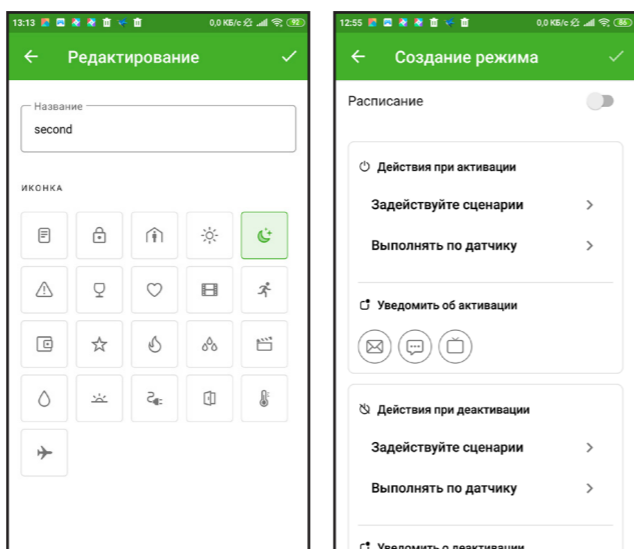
13:13 0,0 КБ/с 92

←

Редактирование

✓

Название

second

ИКОНКА

12:55 0,0 КБ/с 86

←

Создание режима

✓

Расписание

Действия при активации

Задействуйте сценарии

Выполнять по датчику

Уведомить об активации

Действия при деактивации

Задействуйте сценарии

Выполнять по датчику

Уведомить о деактивации